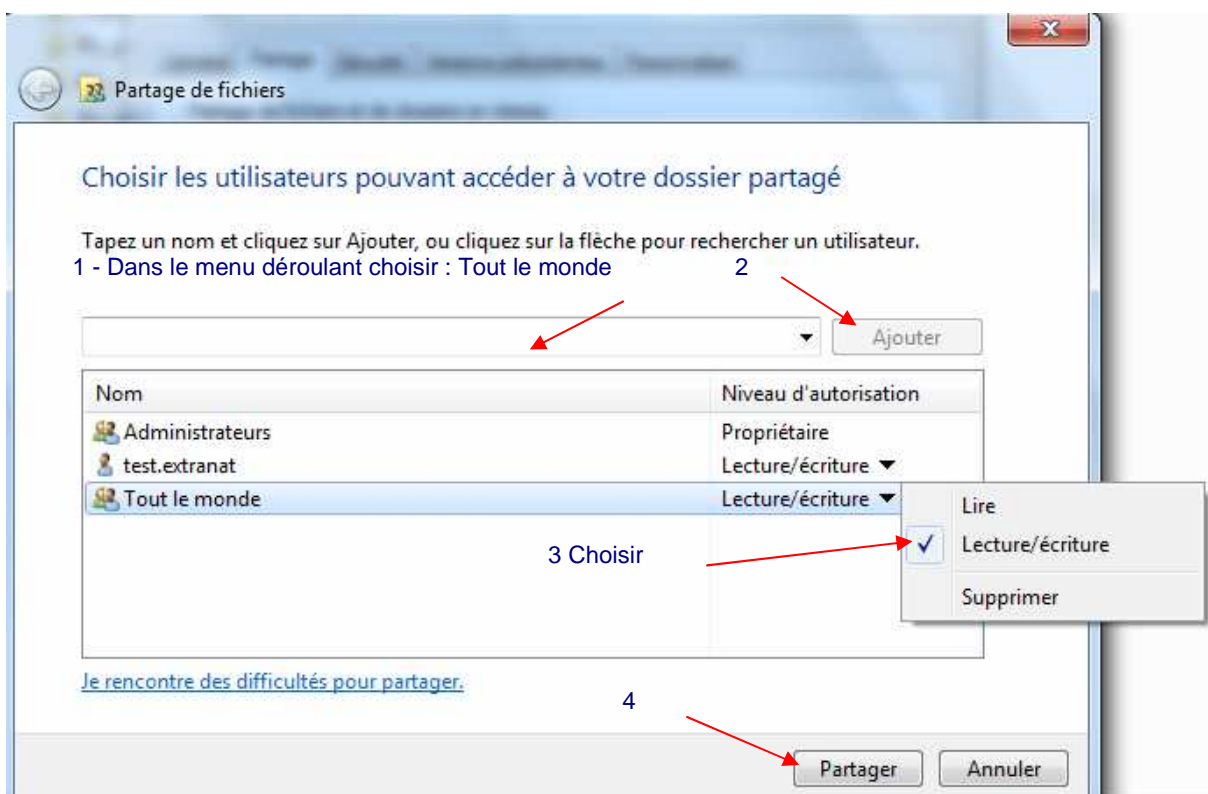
Partage de fichiers

Choisir les utilisateurs pouvant accéder à votre dossier partagé

Tapez un nom et cliquez sur Ajouter, ou cliquez sur la flèche pour rechercher un utilisateur.

1 - Dans le menu déroulant choisir : Tout le monde

2

Ajouter

| Nom | Niveau d'autorisation |
|---|---|
| Administrateurs | Propriétaire |
| test.extranat | Lecture/écriture |
| Tout le monde | Lecture/écriture |

Lire
Lecture/écriture
Supprimer

3 Choisir

Je rencontre des difficultés pour partager.

4

Partager
Annuler